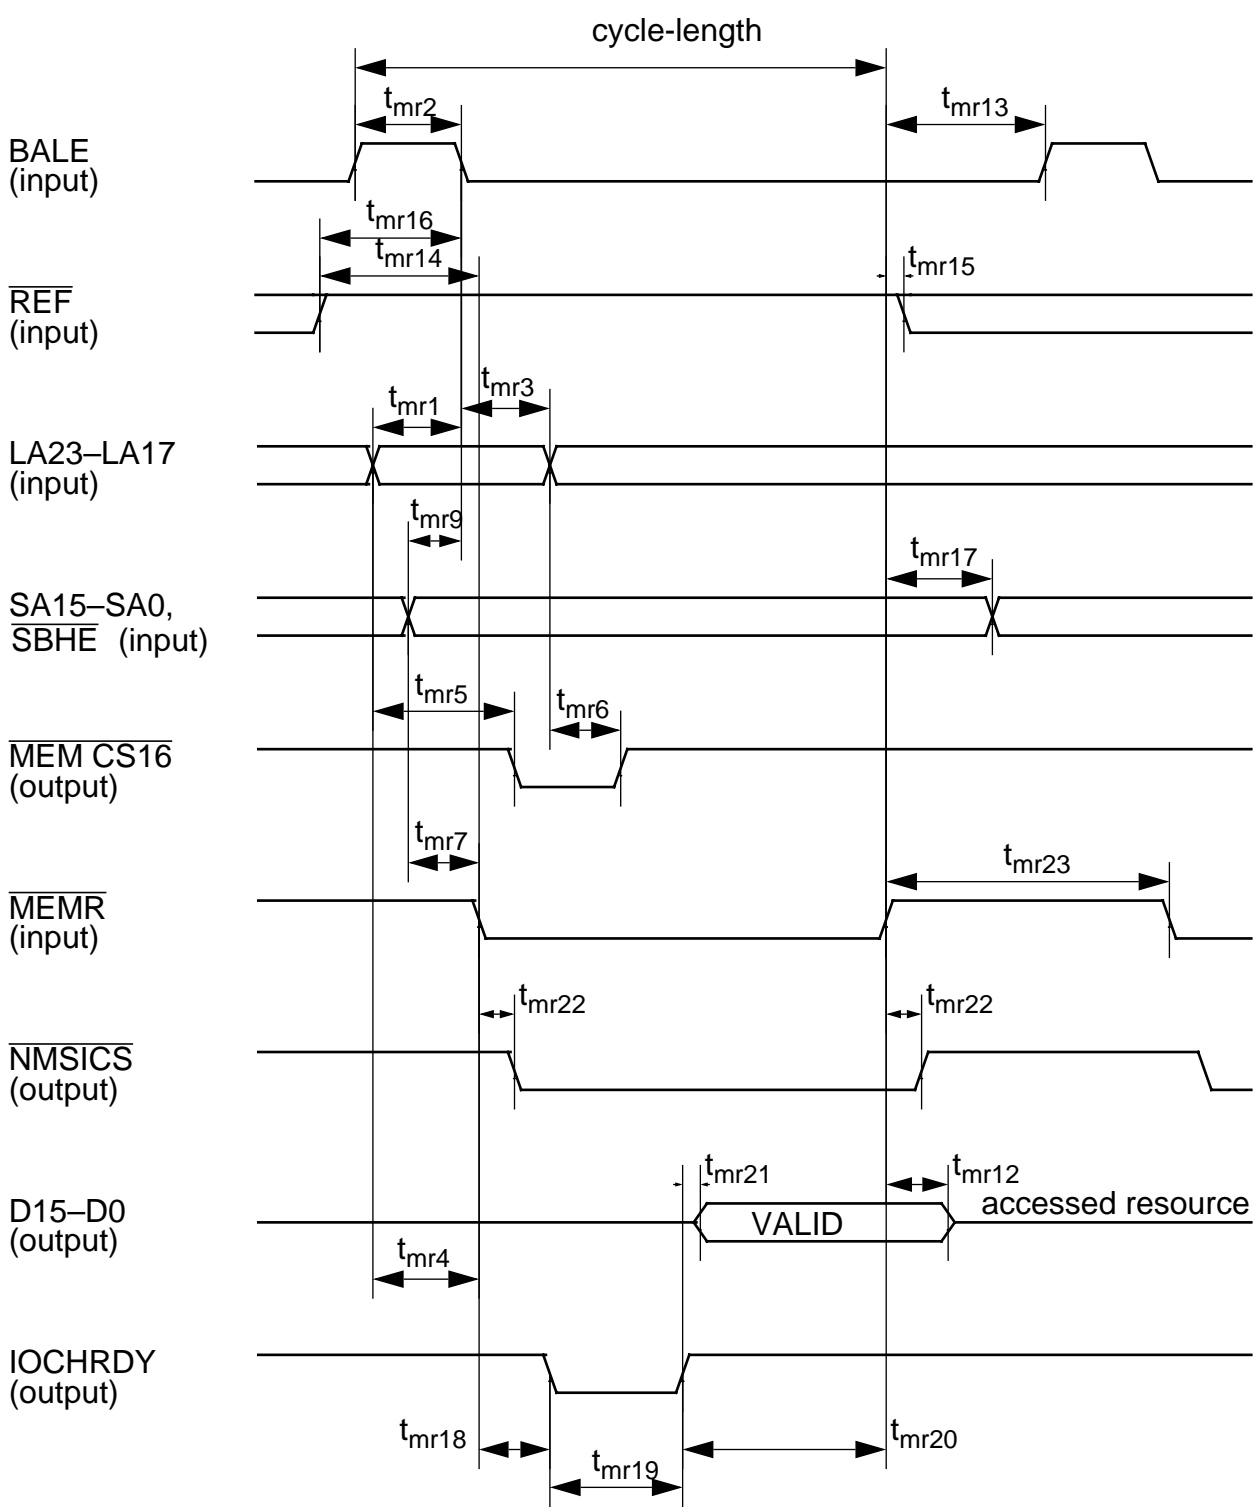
cycle-length

$t_{mr2}$

$t_{mr13}$

BALE
(input)

$t_{mr16}$

$t_{mr14}$

$t_{mr15}$

$\overline{REF}$
(input)

$t_{mr3}$

$t_{mr1}$

LA23–LA17
(input)

$t_{mr9}$

$t_{mr17}$

SA15–SA0,
$\overline{SBHE}$ (input)

$t_{mr5}$

$t_{mr6}$

$\overline{MEM\ CS16}$
(output)

$t_{mr7}$

$t_{mr23}$

$\overline{MEMR}$
(input)

$t_{mr22}$

$t_{mr22}$

$\overline{NMSICS}$
(output)

$t_{mr21}$

$t_{mr12}$

D15–D0
(output)

VALID

accessed resource

$t_{mr4}$

IOCHRDY
(output)

$t_{mr18}$

$t_{mr19}$

$t_{mr20}$